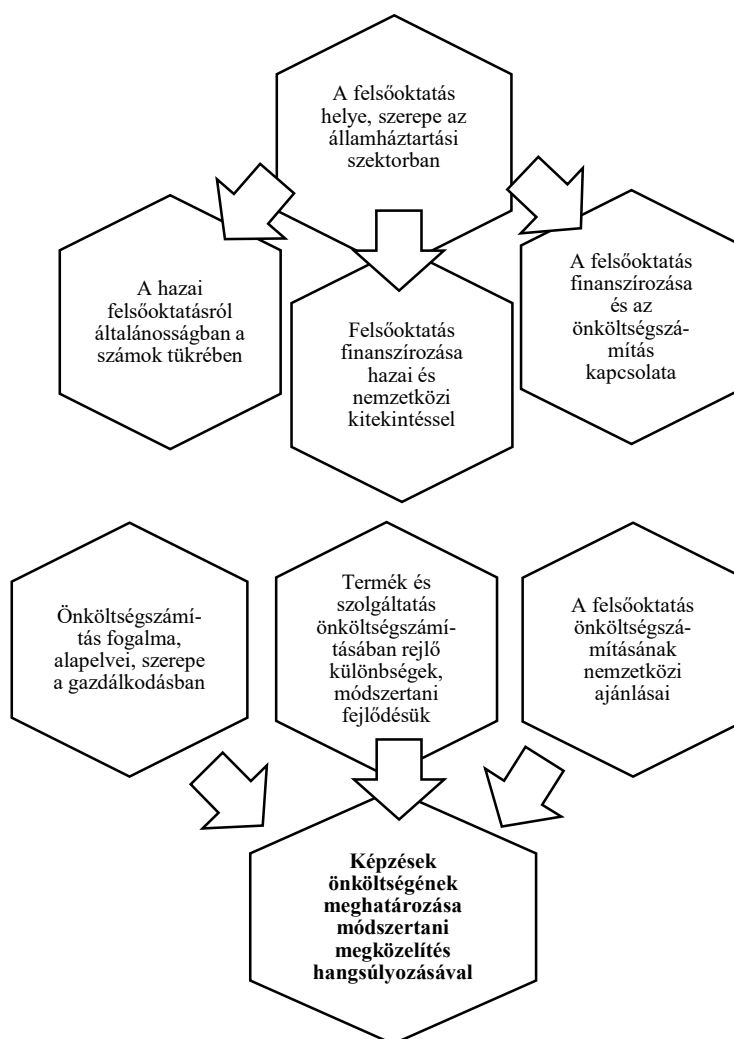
A felsőoktatás helye, szerepe az államháztartási szektorban

A hazai felsőoktatásról általánosságban a számok tükrében

Felsőoktatás finanszírozása hazai és nemzetközi kitekintéssel

A felsőoktatás finanszírozása és az önköltségszámítás kapcsolata

Önköltségszámítás fogalma, alapelvei, szerepe a gazdálkodásban

Termék és szolgáltatás önköltségszámításában rejlő különbségek, módszertani fejlődésük

A felsőoktatás önköltségszámításának nemzetközi ajánlásai

Képzések önköltségének meghatározása módszertani megközelítés hangsúlyozásával